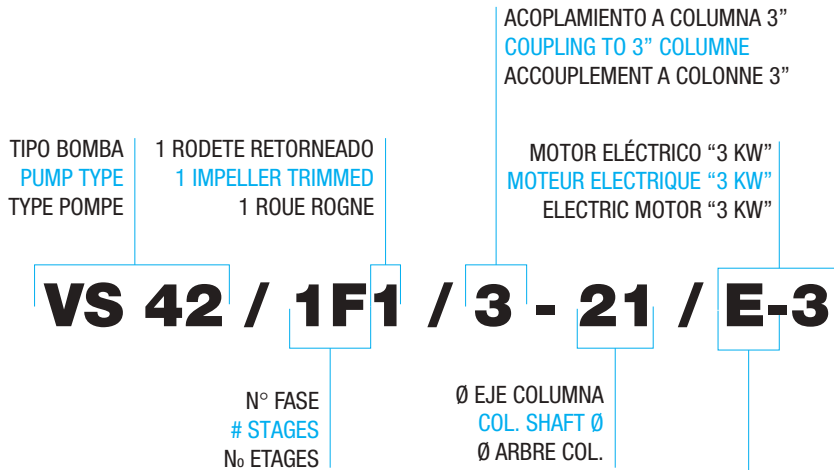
ACOPLAMIENTO A COLUMNA 3”
COUPLING TO 3” COLUMNE
ACCOUPLEMENT A COLONNE 3”

TIPO BOMBA
PUMP TYPE
TYPE POMPE

1 RODETE RETORNEADO
1 IMPELLER TRIMMED
1 ROUE ROGNE

MOTOR ELÉCTRICO “3 KW”
MOTEUR ELECTRIQUE “3 KW”
ELECTRIC MOTOR “3 KW”

VS 42 / 1F1 / 3 - 21 / E-3

N° FASE
# STAGES
N₀ ETAGES

Ø EJE COLUMNA
COL. SHAFT Ø
Ø ARBRE COL.